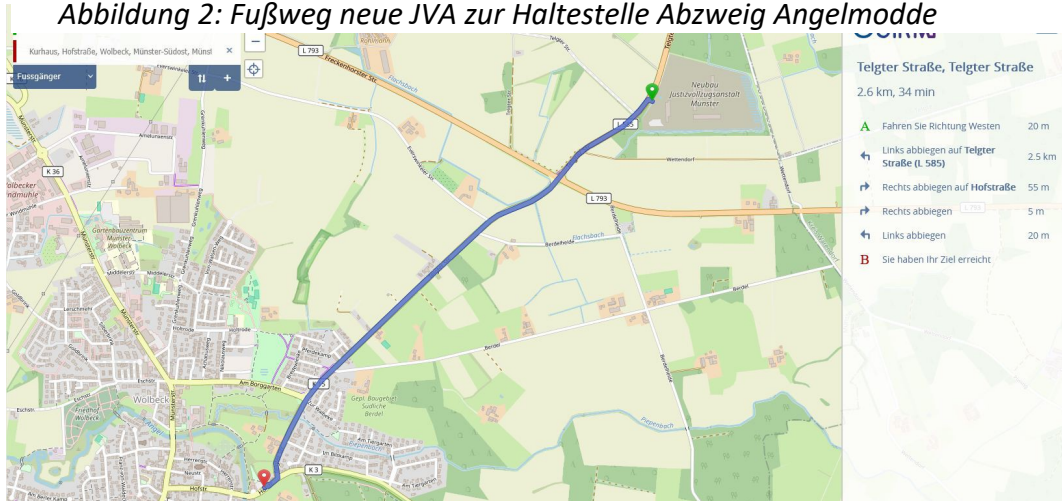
Abbildung 2: Fußweg neue JVA zur Haltestelle Abzweig Angelmodde

Kurhaus, Hofstraße, Wolbeck, Münster-Südost, Münst ×

Fussgänger

Telgter Straße, Telgter Straße

2.6 km, 34 min

| | | |
|---|---|---|
| A | Fahren Sie Richtung Westen | 20 m |
| ↰ | Links abbiegen auf **Telgter Straße (L 585)** | 2.5 km |
| ↱ | Rechts abbiegen auf **Hofstraße** | 55 m |
| ↱ | Rechts abbiegen | 5 m |
| ↰ | Links abbiegen | 20 m |
| B | Sie haben Ihr Ziel erreicht | |

L 793
Freckenhorster Str.
Neubau Justizvollzugsanstalt Münster
Wettendorf
Flothbach
Berdelheide
Berdel
K 36
Gartenbauzentrum Münster-Wolbeck
Am Borggarten
Wolbeck
Friedhof Wolbeck
Gepl. Baugebiet Südliche Berdel
K 3
Hofstr.
Münsterstr.
Telgter Str.